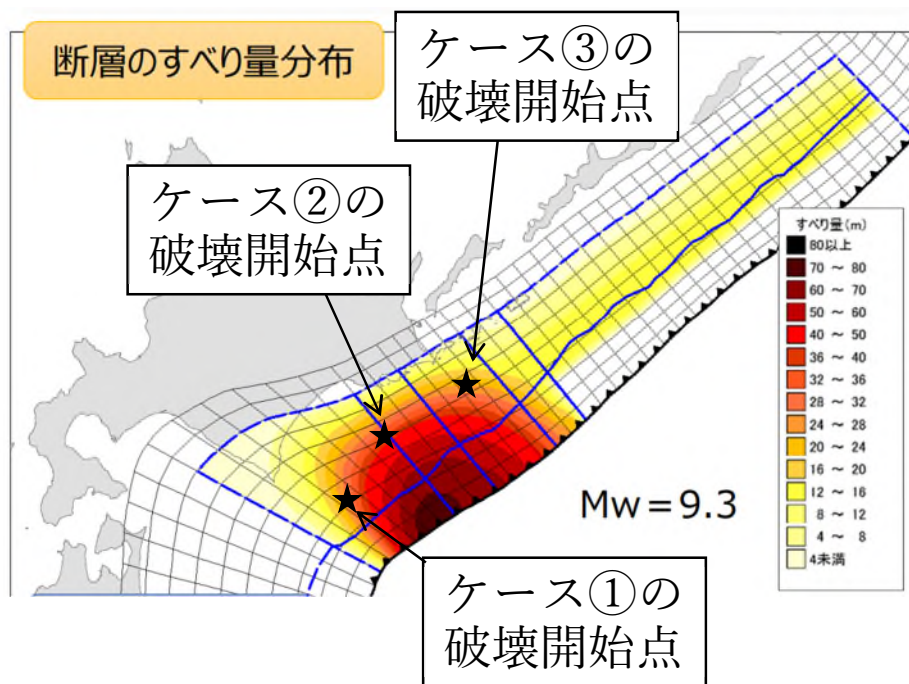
断層のすべり量分布

ケース③の破壊開始点

ケース②の破壊開始点

すべり量(m)
80以上
70 ～ 80
60 ～ 70
50 ～ 60
40 ～ 50
36 ～ 40
32 ～ 36
28 ～ 32
24 ～ 28
20 ～ 24
16 ～ 20
12 ～ 16
8 ～ 12
4 ～ 8
4未満

Mw＝9.3

ケース①の破壊開始点